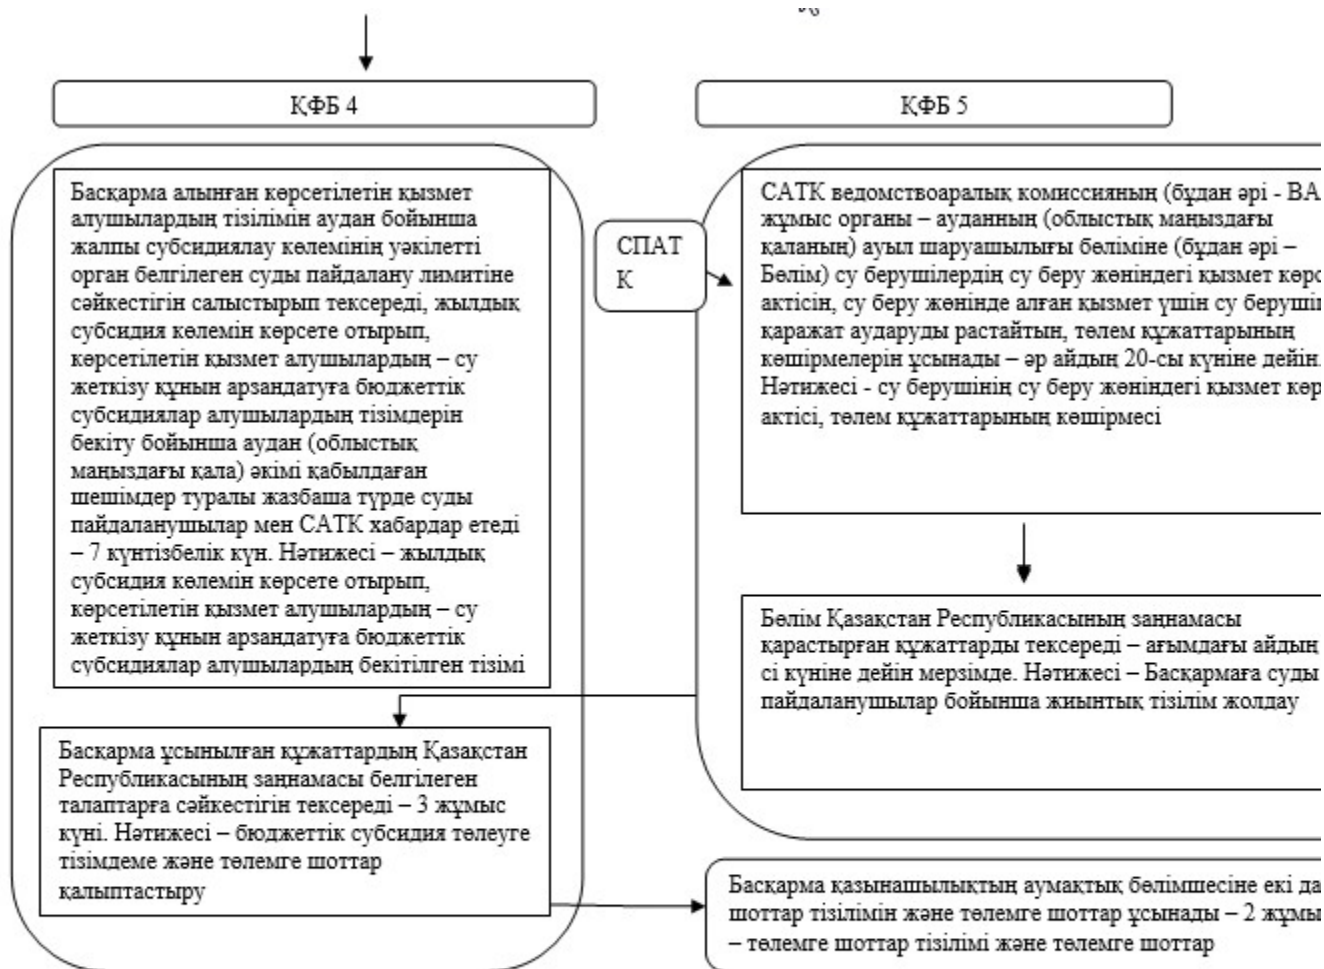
ҚФБ 4

ҚФБ 5

Басқарма алынған көрсетілетін қызмет алушылардың тізілімін аудан бойынша жалпы субсидиялау көлемінің уәкілетті орган белгілеген суды пайдалану лимитіне сәйкестігін салыстырып тексереді, жылдық субсидия көлемін көрсете отырып, көрсетілетін қызмет алушылардың – су жеткізу құнын арзандатуға бюджеттік субсидиялар алушылардың тізімдерін бекіту бойынша аудан (облыстық маңыздағы қала) әкімі қабылдаған шешімдер туралы жазбаша түрде суды пайдаланушылар мен САТК хабардар етеді – 7 күнтізбелік күн. Нәтижесі – жылдық субсидия көлемін көрсете отырып, көрсетілетін қызмет алушылардың – су жеткізу құнын арзандатуға бюджеттік субсидиялар алушылардың бекітілген тізімі

СПАТ К

САТК ведомствоаралық комиссияның (бұдан әрі - ВА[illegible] жұмыс органы – ауданның (облыстық маңыздағы қаланың) ауыл шаруашылығы бөліміне (бұдан әрі – Бөлім) су берушілердің су беру жөніндегі қызмет көр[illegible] актісін, су беру жөнінде алған қызмет үшін су берушіл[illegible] қаражат аударуды растайтын, төлем құжаттарының көшірмелерін ұсынады – әр айдың 20-сы күніне дейін. Нәтижесі - су берушінің су беру жөніндегі қызмет көр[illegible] актісі, төлем құжаттарының көшірмесі

Бөлім Қазақстан Республикасының заңнамасы қарастырған құжаттарды тексереді – ағымдағы айдың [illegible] сі күніне дейін мерзімде. Нәтижесі – Басқармаға суды пайдаланушылар бойынша жиынтық тізілім жолдау

Басқарма ұсынылған құжаттардың Қазақстан Республикасының заңнамасы белгілеген талаптарға сәйкестігін тексереді – 3 жұмыс күні. Нәтижесі – бюджеттік субсидия төлеуге тізімдеме және төлемге шоттар қалыптастыру

Басқарма қазынашылықтың аумақтық бөлімшесіне екі да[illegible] шоттар тізілімін және төлемге шоттар ұсынады – 2 жұмы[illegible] – төлемге шоттар тізілімі және төлемге шоттар